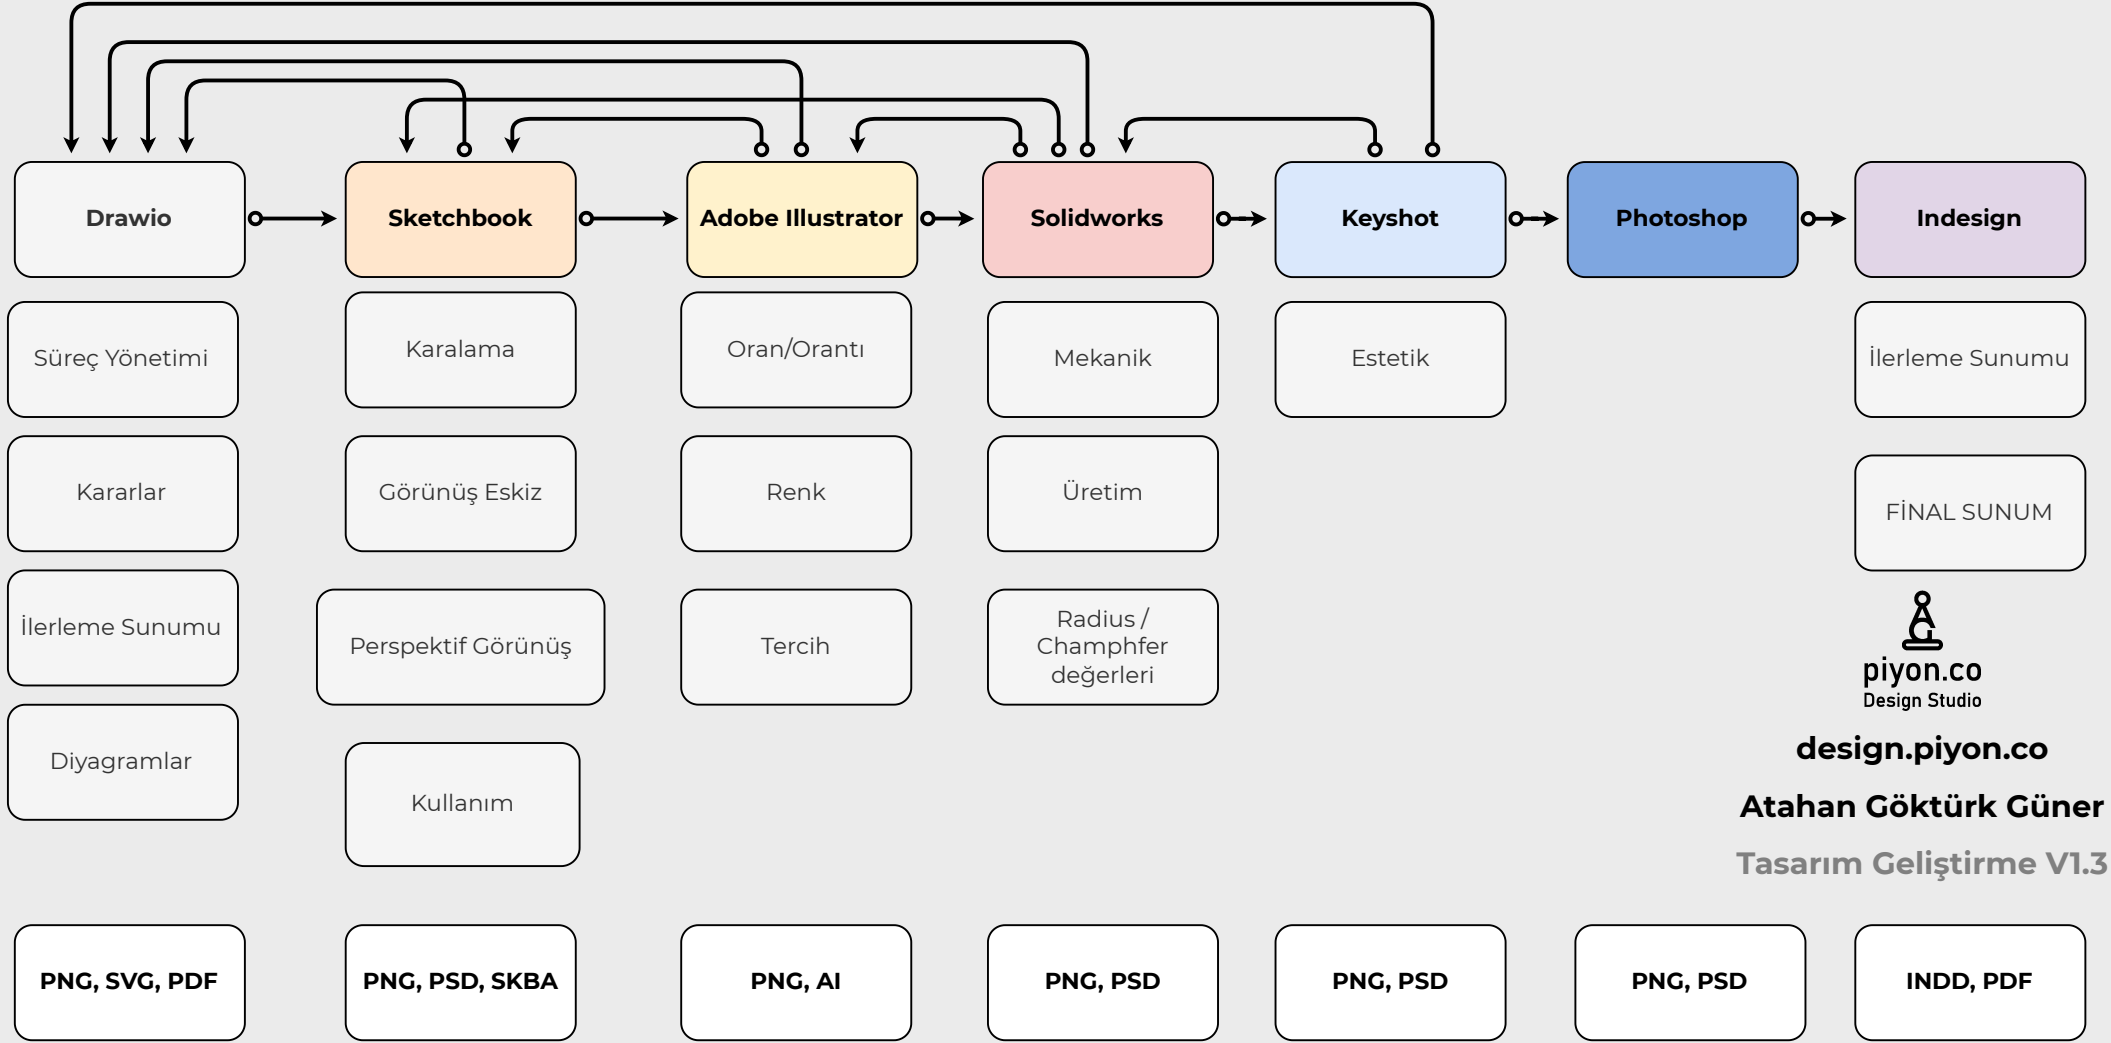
Drawio
Sketchbook
Adobe Illustrator
Solidworks
Keyshot
Photoshop
Indesign

Süreç Yönetimi
Kararlar
İlerleme Sunumu
Diyagramlar

Karalama
Görünüş Eskiz
Perspektif Görünüş
Kullanım

Oran/Orantı
Renk
Tercih

Mekanik
Üretim
Radius / Champhfer değerleri

Estetik

İlerleme Sunumu
FİNAL SUNUM

piyon.co
Design Studio

design.piyon.co

Atahan Göktürk Güner

Tasarım Geliştirme V1.3

PNG, SVG, PDF
PNG, PSD, SKBA
PNG, AI
PNG, PSD
PNG, PSD
PNG, PSD
INDD, PDF